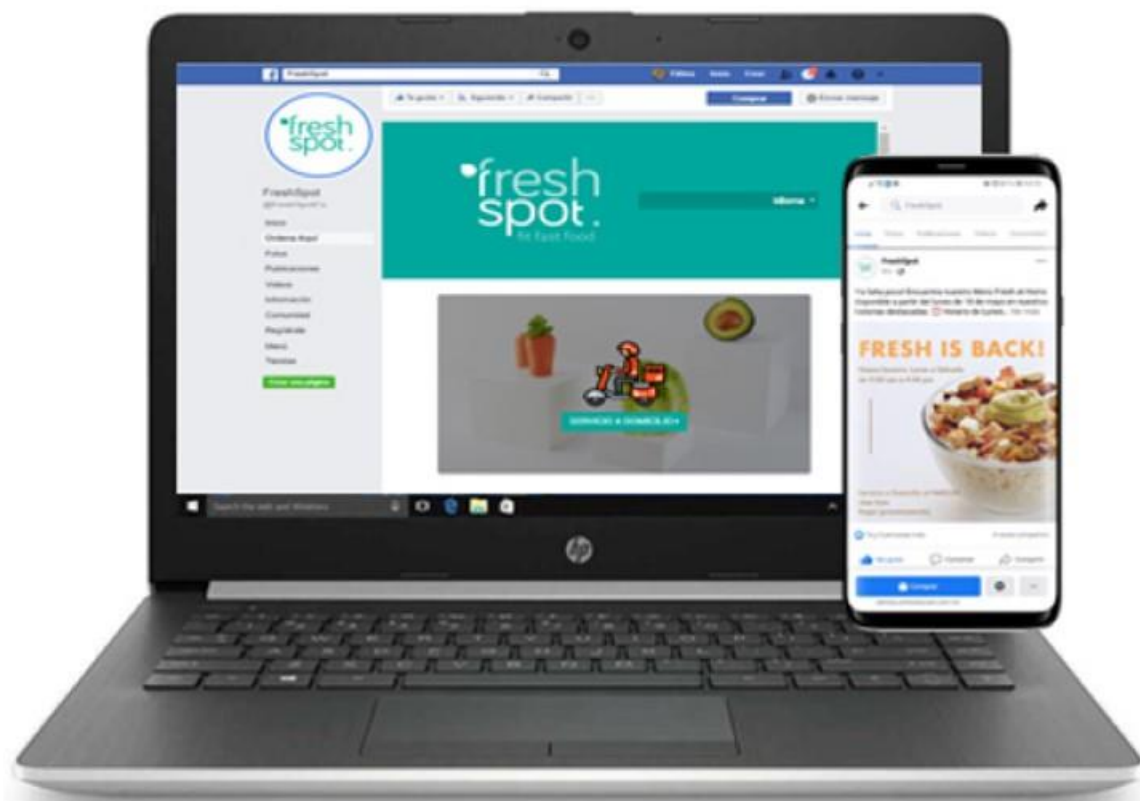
FreshSpot

fresh spot.

fresh spot. fit fast food

FreshSpot

Inicio
Ordena Aquí
Fotos
Publicaciones
Videos
Información
Comunidad
Regístrate
Menú
Tiendas

Comprar

Enviar mensaje

Idioma

SERVICIO A DOMICILIO

Search the web and Windows

FreshSpot

FRESH IS BACK!

Me gusta
Comentar
Compartir

Comprar